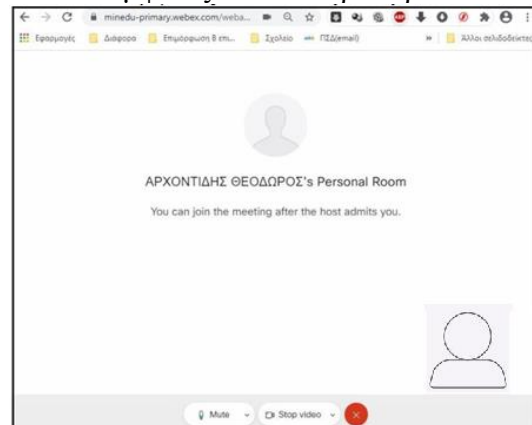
minedu-primary.webex.com/weba...

Εφαρμογές Διάφορα Επιμόρφωση Β επι... Σχολείο ΠΣΔ(email) » Άλλοι σελιδοδείκτες

ΑΡΧΟΝΤΙΔΗΣ ΘΕΟΔΩΡΟΣ's Personal Room

You can join the meeting after the host admits you.

Mute Stop video